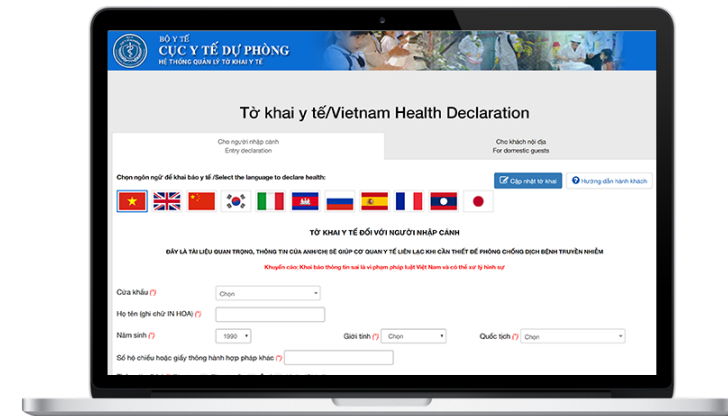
BỘ Y TẾ
CỤC Y TẾ DỰ PHÒNG
HỆ THỐNG QUẢN LÝ TỜ KHAI Y TẾ

Tờ khai y tế/Vietnam Health Declaration

Cho người nhập cảnh
Entry declaration

Cho khách nội địa
For domestic guests

Chọn ngôn ngữ để khai báo y tế /Select the language to declare health:

Cập nhật tờ khai

Hướng dẫn hành khách

TỜ KHAI Y TẾ ĐỐI VỚI NGƯỜI NHẬP CẢNH

ĐÂY LÀ TÀI LIỆU QUAN TRỌNG, THÔNG TIN CỦA ANH/CHỊ SẼ GIÚP CƠ QUAN Y TẾ LIÊN LẠC KHI CẦN THIẾT ĐỂ PHÒNG CHỐNG DỊCH BỆNH TRUYỀN NHIỄM

Khuyến cáo: Khai báo thông tin sai là vi phạm pháp luật Việt Nam và có thể xử lý hình sự

Cửa khẩu (*) Chọn

Họ tên (ghi chữ IN HOA) (*)

Năm sinh (*) 1990 Giới tính (*) Chọn Quốc tịch (*) Chọn

Số hộ chiếu hoặc giấy thông hành hợp pháp khác (*)

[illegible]